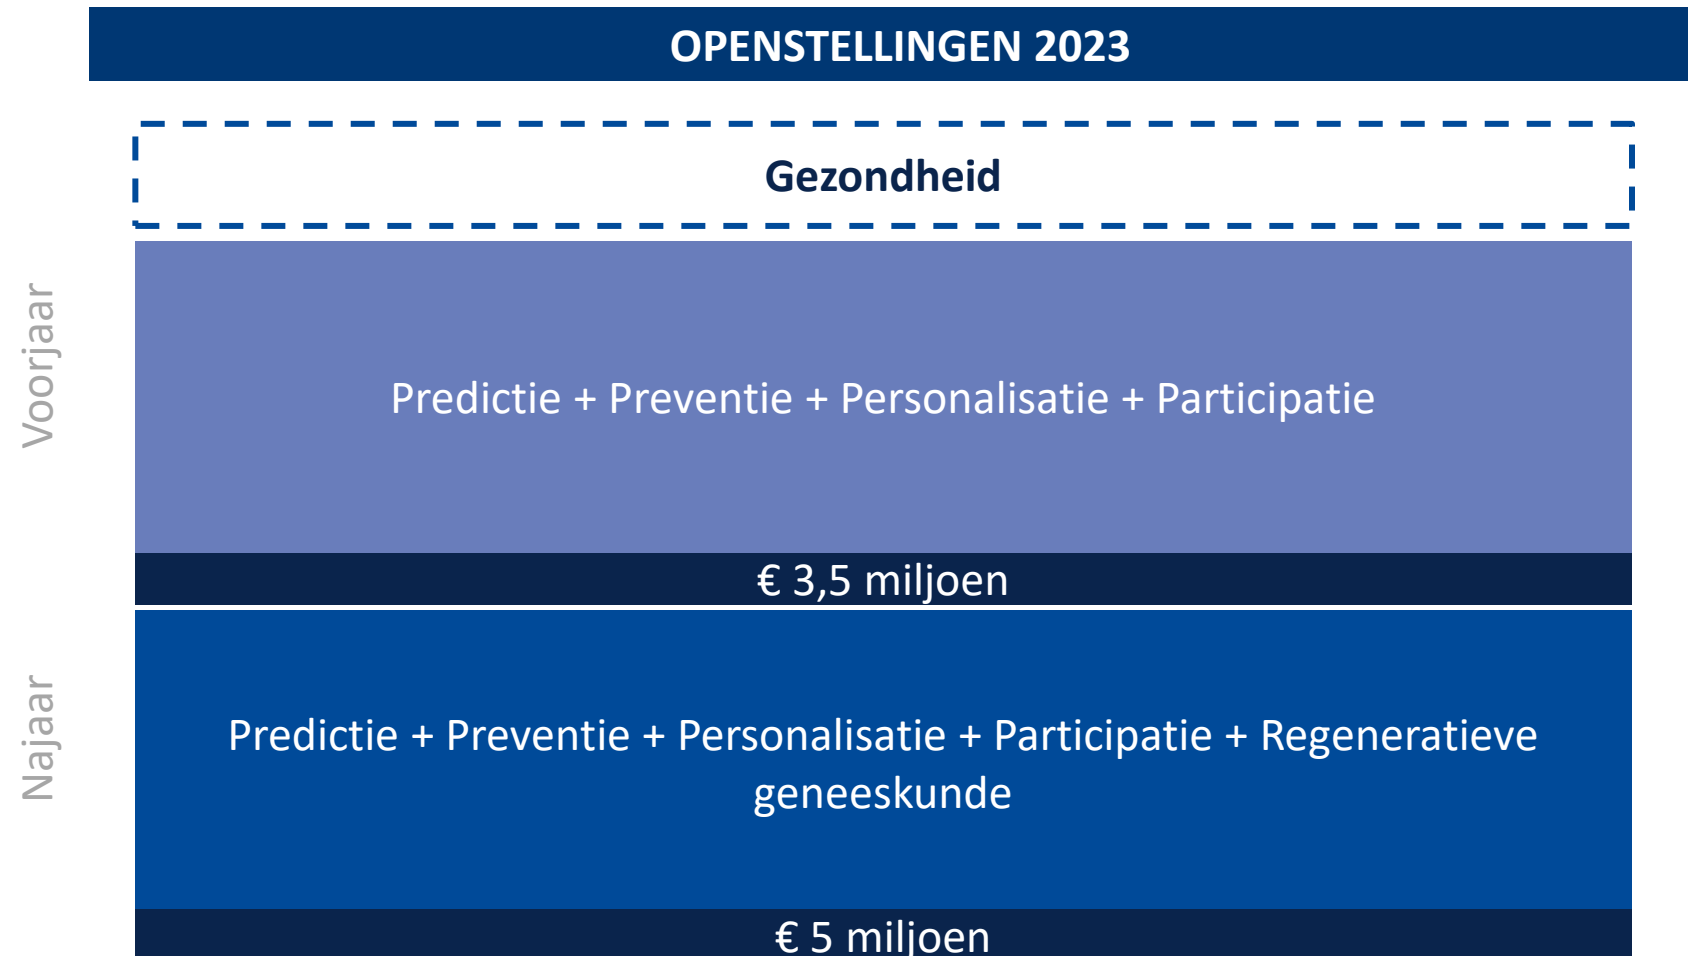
OPENSTELLINGEN 2023

Gezondheid

Voorjaar

Predictie + Preventie + Personalisatie + Participatie

€ 3,5 miljoen

Najaar

Predictie + Preventie + Personalisatie + Participatie + Regeneratieve geneeskunde

€ 5 miljoen